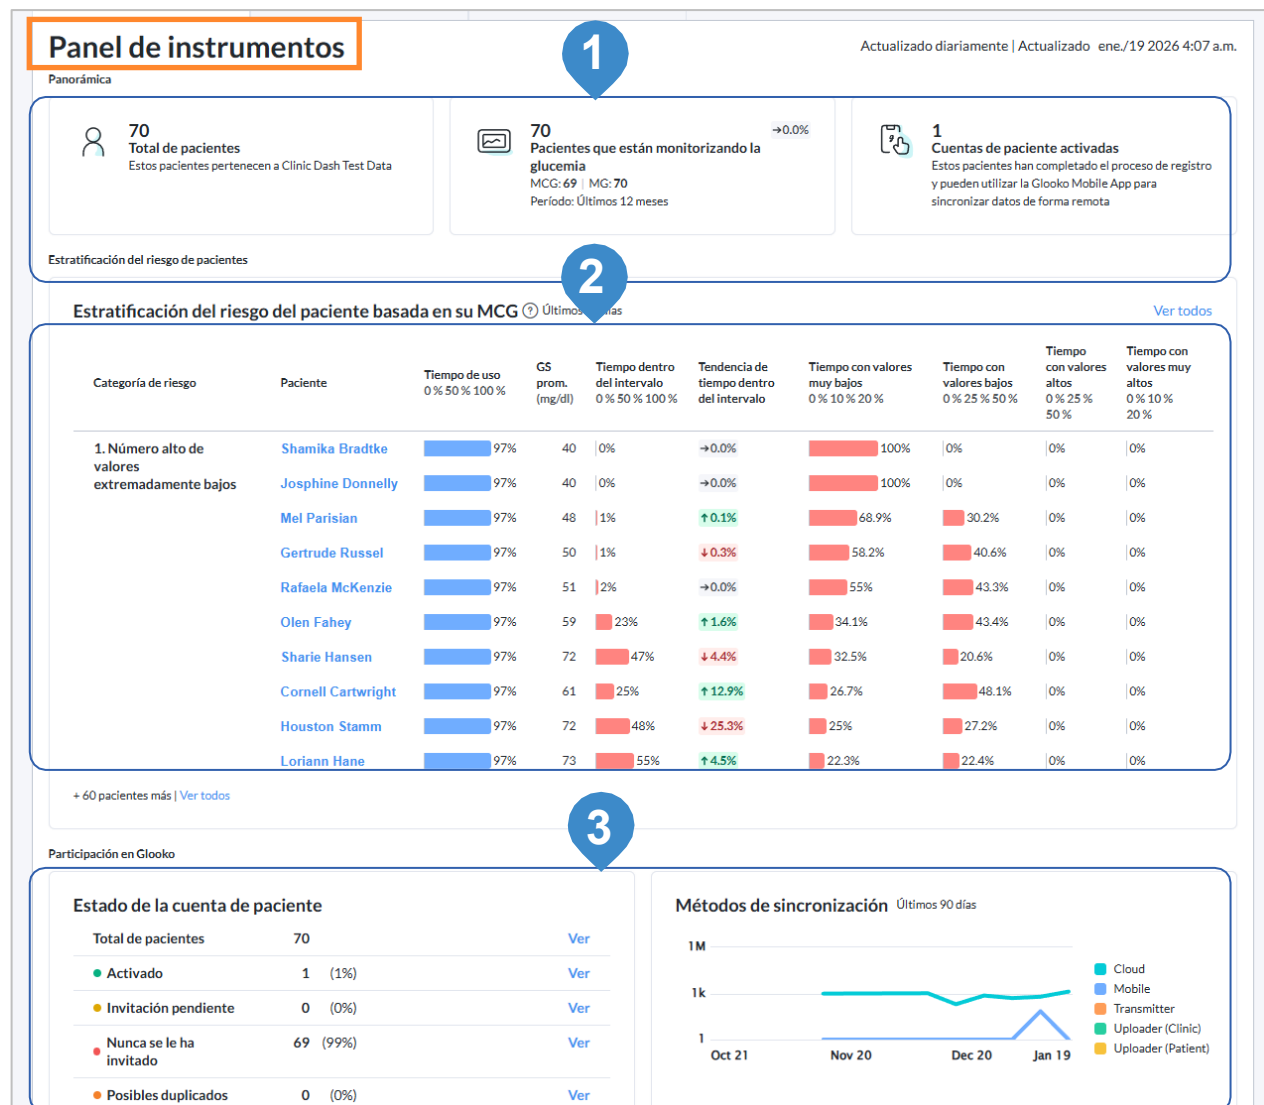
Panel de instrumentos

Actualizado diariamente | Actualizado ene./19 2026 4:07 a.m.

1

Panorámica

70
Total de pacientes
Estos pacientes pertenecen a Clinic Dash Test Data

70
Pacientes que están monitorizando la glucemia
MCG: 69 | MG: 70
Período: Últimos 12 meses
→0.0%

1
Cuentas de paciente activadas
Estos pacientes han completado el proceso de registro y pueden utilizar la Glooko Mobile App para sincronizar datos de forma remota

Estratificación del riesgo de pacientes

2

Estratificación del riesgo del paciente basada en su MCG Últimos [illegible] días

Ver todos

| Categoría de riesgo | Paciente | Tiempo de uso 0 % 50 % 100 % | GS prom. (mg/dl) | Tiempo dentro del intervalo 0 % 50 % 100 % | Tendencia de tiempo dentro del intervalo | Tiempo con valores muy bajos 0 % 10 % 20 % | Tiempo con valores bajos 0 % 25 % 50 % | Tiempo con valores altos 0 % 25 % 50 % | Tiempo con valores muy altos 0 % 10 % 20 % |
|---|---|---|---|---|---|---|---|---|---|
| 1. Número alto de valores extremadamente bajos | Shamika Bradtke | 97% | 40 | 0% | →0.0% | 100% | 0% | 0% | 0% |
| | Josphine Donnelly | 97% | 40 | 0% | →0.0% | 100% | 0% | 0% | 0% |
| | Mel Parisian | 97% | 48 | 1% | ↑0.1% | 68.9% | 30.2% | 0% | 0% |
| | Gertrude Russel | 97% | 50 | 1% | ↓0.3% | 58.2% | 40.6% | 0% | 0% |
| | Rafaela McKenzie | 97% | 51 | 2% | →0.0% | 55% | 43.3% | 0% | 0% |
| | Olen Fahey | 97% | 59 | 23% | ↑1.6% | 34.1% | 43.4% | 0% | 0% |
| | Sharie Hansen | 97% | 72 | 47% | ↓4.4% | 32.5% | 20.6% | 0% | 0% |
| | Cornell Cartwright | 97% | 61 | 25% | ↑12.9% | 26.7% | 48.1% | 0% | 0% |
| | Houston Stamm | 97% | 72 | 48% | ↓25.3% | 25% | 27.2% | 0% | 0% |
| | Loriann Hane | 97% | 73 | 55% | ↑4.5% | 22.3% | 22.4% | 0% | 0% |

+ 60 pacientes más | Ver todos

3

Participación en Glooko

Estado de la cuenta de paciente

| Total de pacientes | 70 | | Ver |
|---|---|---|---|
| Activado | 1 | (1%) | Ver |
| Invitación pendiente | 0 | (0%) | Ver |
| Nunca se le ha invitado | 69 | (99%) | Ver |
| Posibles duplicados | 0 | (0%) | Ver |

Métodos de sincronización Últimos 90 días

1M
1k
1
Oct 21 Nov 20 Dec 20 Jan 19

Cloud
Mobile
Transmitter
Uploader (Clinic)
Uploader (Patient)